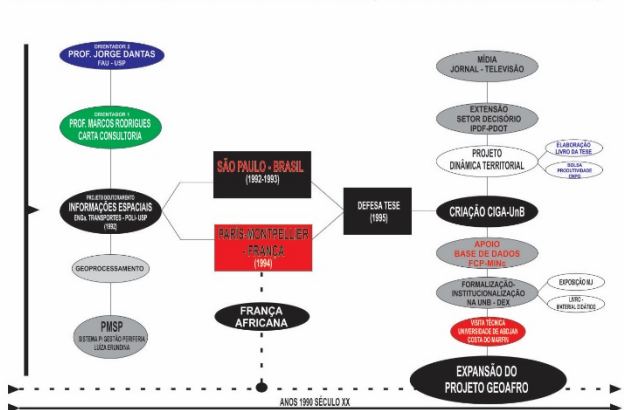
ORIENTADOR 2
PROF. JORGE DANTAS
FAU - USP

ORIENTADOR 1
PROF. MARCOS RODRIGUES
CARTA CONSULTORIA

PROJETO DOUTORAMENTO
INFORMAÇÕES ESPACIAIS
ENGª TRANSPORTES - POLI - USP
(1992)

GEOPROCESSAMENTO

PMSP
SISTEMA P/ GESTÃO PERIFERIA
LUIZA ERUNDINA

SÃO PAULO - BRASIL
(1992-1993)

PARIS-MONTPELLIER - FRANÇA
(1994)

FRANÇA AFRICANA

DEFESA TESE
(1995)

MÍDIA
JORNAL - TELEVISÃO

EXTENSÃO
SETOR DECISÓRIO
IPDF-PDOT

PROJETO
DINÂMICA TERRITORIAL

ELABORAÇÃO LIVRO DA TESE

BOLSA PRODUTIVIDADE CNPQ

CRIAÇÃO CIGA-UnB

APOIO
BASE DE DADOS
FCP-MINc

FORMALIZAÇÃO-INSTITUCIONALIZAÇÃO NA UNB - DEX

EXPOSIÇÃO MJ

LIVRO - MATERIAL DIDÁTICO

VISITA TÉCNICA
UNIVERSIDADE DE ABIDJAN
COSTA DO MARFIM

EXPANSÃO DO PROJETO GEOAFRO

ANOS 1990 SÉCULO XX